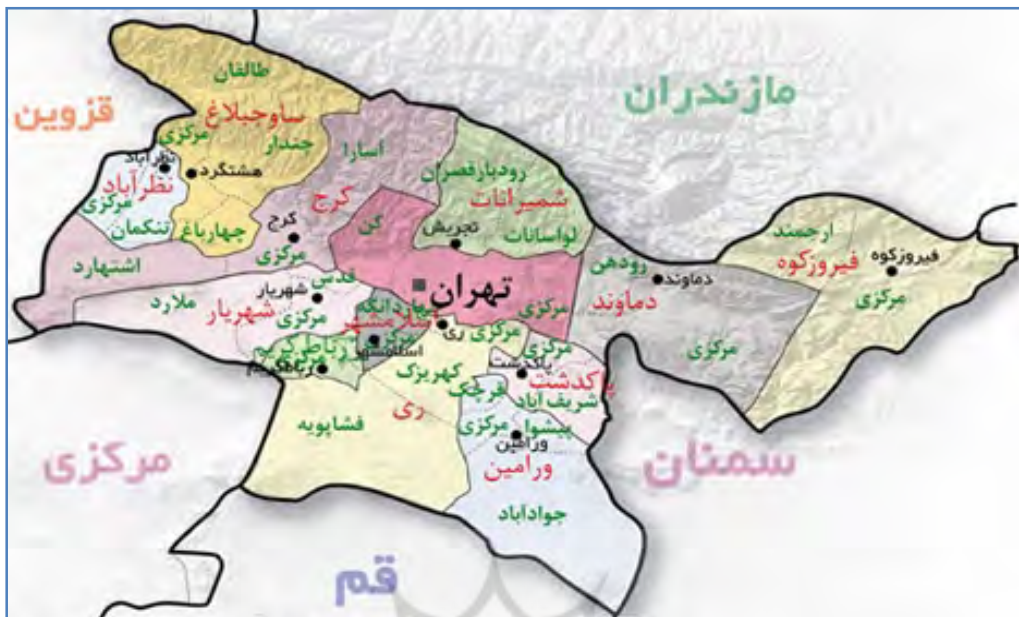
مازندران

قزوین

طالقان
ساوجبلاغ
مرکزی
چندار
نظرآباد
هشتگرد
نظرآباد
مرکزی
تنکمان
چهارباغ
اسارا
کرج
کرج
مرکزی
کن
رودبارقصران
شمیرانات
تجریش
لواسانات
اشتهارد
قدس
شهریار
شهریار
ملارد
مرکزی
تهران
بهارستان
اسلامشهر
مرکزی
ری
رباط‌کریم
رباط‌کریم
اسلامشهر
رودهن
دماوند
دماوند
مرکزی
مرکزی
پاکدشت
پاکدشت
شریف آباد
کهریزک
قرچک
ری
فشاپویه
مرکزی
پیشوا
ورامین
ورامین
جوادآباد
ارجمند
فیروزکوه
فیروزکوه
مرکزی

مرکزی

سمنان

قم